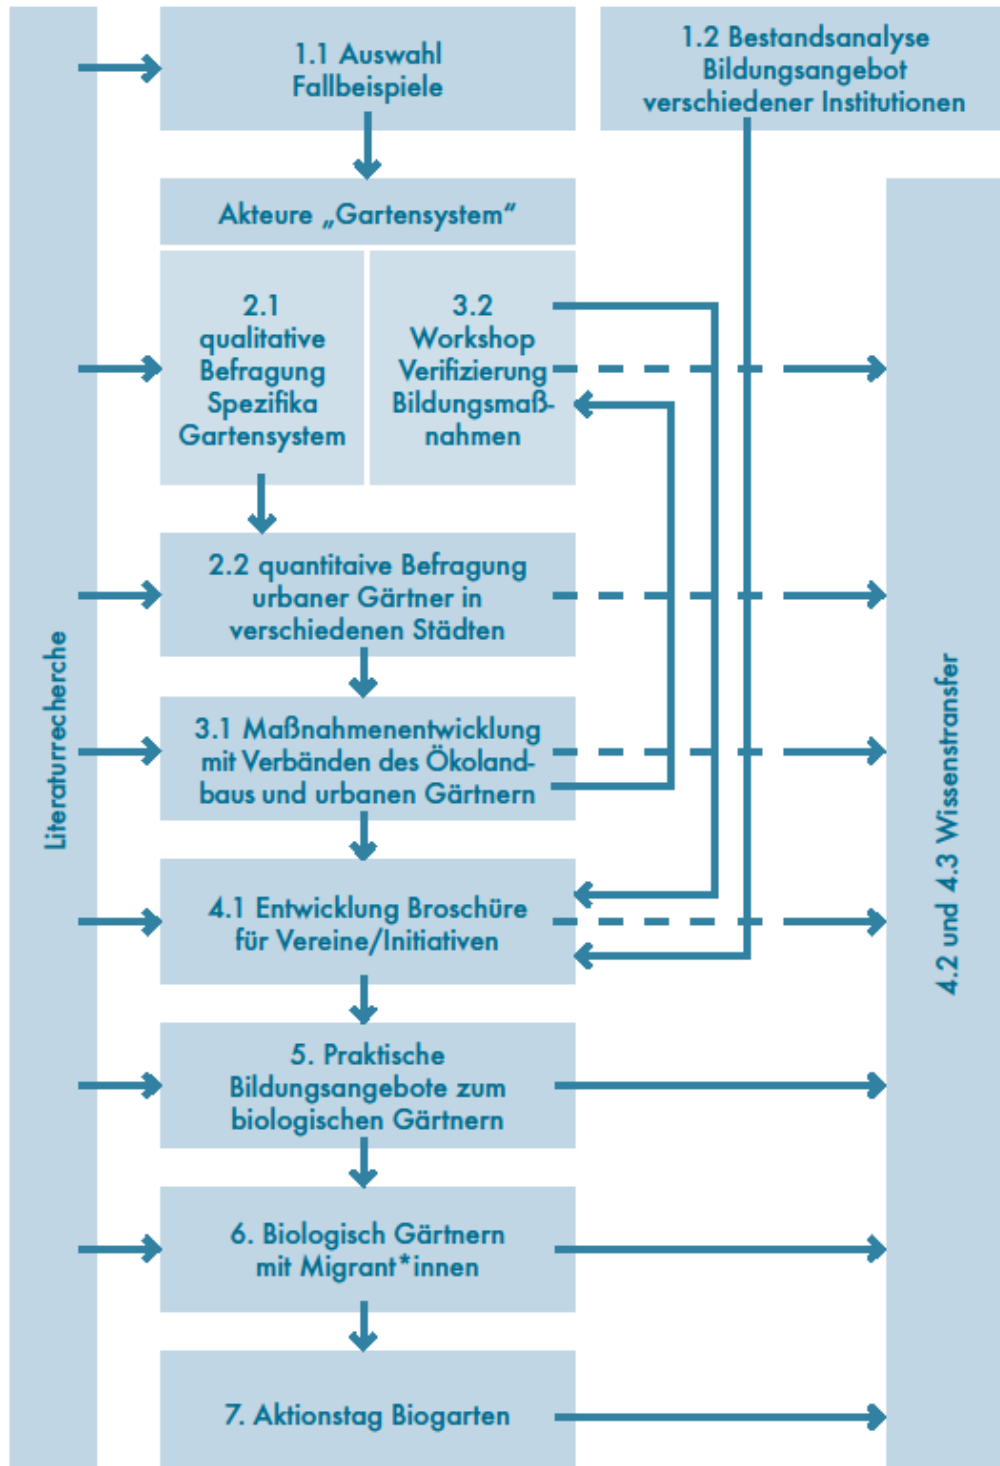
Literaturrecherche

1.1 Auswahl Fallbeispiele

1.2 Bestandsanalyse Bildungsangebot verschiedener Institutionen

Akteure „Gartensystem“

2.1 qualitative Befragung Spezifika Gartensystem

3.2 Workshop Verifizierung Bildungsmaßnahmen

2.2 quantitaive Befragung urbaner Gärtner in verschiedenen Städten

3.1 Maßnahmenentwicklung mit Verbänden des Ökolandbaus und urbanen Gärtnern

4.1 Entwicklung Broschüre für Vereine/Initiativen

5. Praktische Bildungsangebote zum biologischen Gärtnern

6. Biologisch Gärtnern mit Migrant*innen

7. Aktionstag Biogarten

4.2 und 4.3 Wissenstransfer